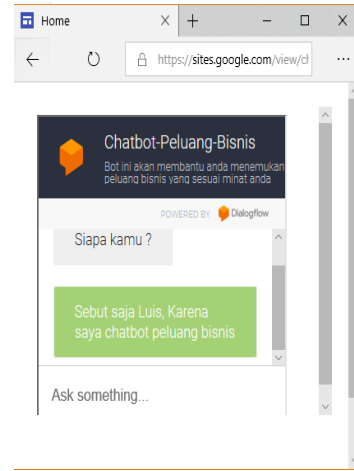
Home

https://sites.google.com/view/ch

Chatbot-Peluang-Bisnis

Bot ini akan membantu anda menemukan peluang bisnis yang sesuai minat anda

POWERED BY Dialogflow

Siapa kamu ?

Sebut saja Luis, Karena saya chatbot peluang bisnis

Ask something...